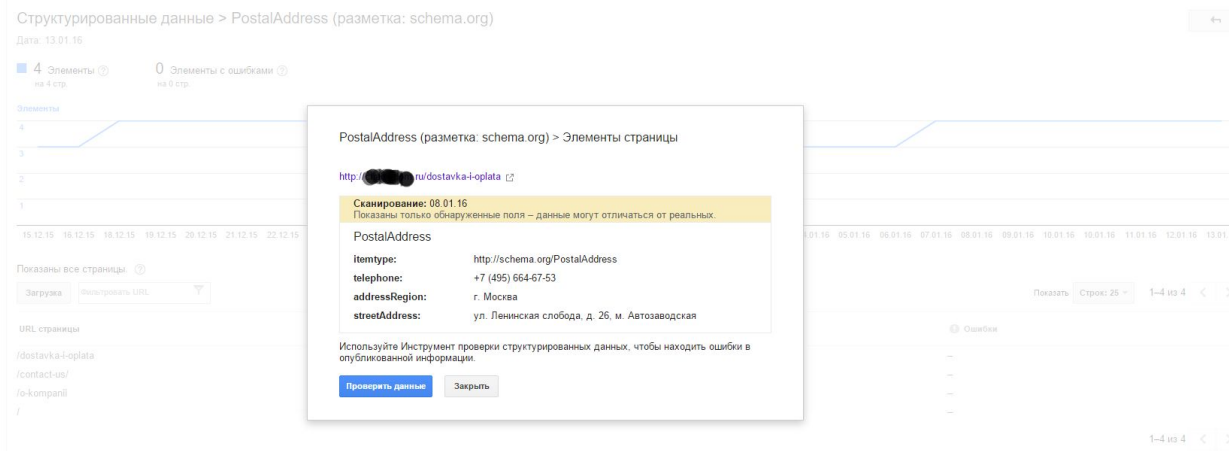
Структурированные данные > PostalAddress (разметка: schema.org)

Дата: 13.01.16

4 Элементы
на 4 стр.

0 Элементы с ошибками
на 0 стр.

Элементы

4
3
2
1

15.12.15 16.12.15 18.12.15 19.12.15 20.12.15 21.12.15 22.12.15 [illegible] 01.16 05.01.16 06.01.16 07.01.16 08.01.16 09.01.16 10.01.16 10.01.16 11.01.16 12.01.16 13.01.

Показаны все страницы.

Загрузка Фильтровать URL

Показать Строк: 25 1–4 из 4

URL страницы

Ошибки

/dostavka-i-oplata
/contact-us/
/o-kompanii
/

–
–
–
–

1–4 из 4

PostalAddress (разметка: schema.org) > Элементы страницы

http://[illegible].ru/dostavka-i-oplata

Сканирование: 08.01.16
Показаны только обнаруженные поля – данные могут отличаться от реальных.

PostalAddress

| | |
|---|---|
| itemtype: | http://schema.org/PostalAddress |
| telephone: | +7 (495) 664-67-53 |
| addressRegion: | г. Москва |
| streetAddress: | ул. Ленинская слобода, д. 26, м. Автозаводская |

Используйте Инструмент проверки структурированных данных, чтобы находить ошибки в опубликованной информации.

Проверить данные Закрыть